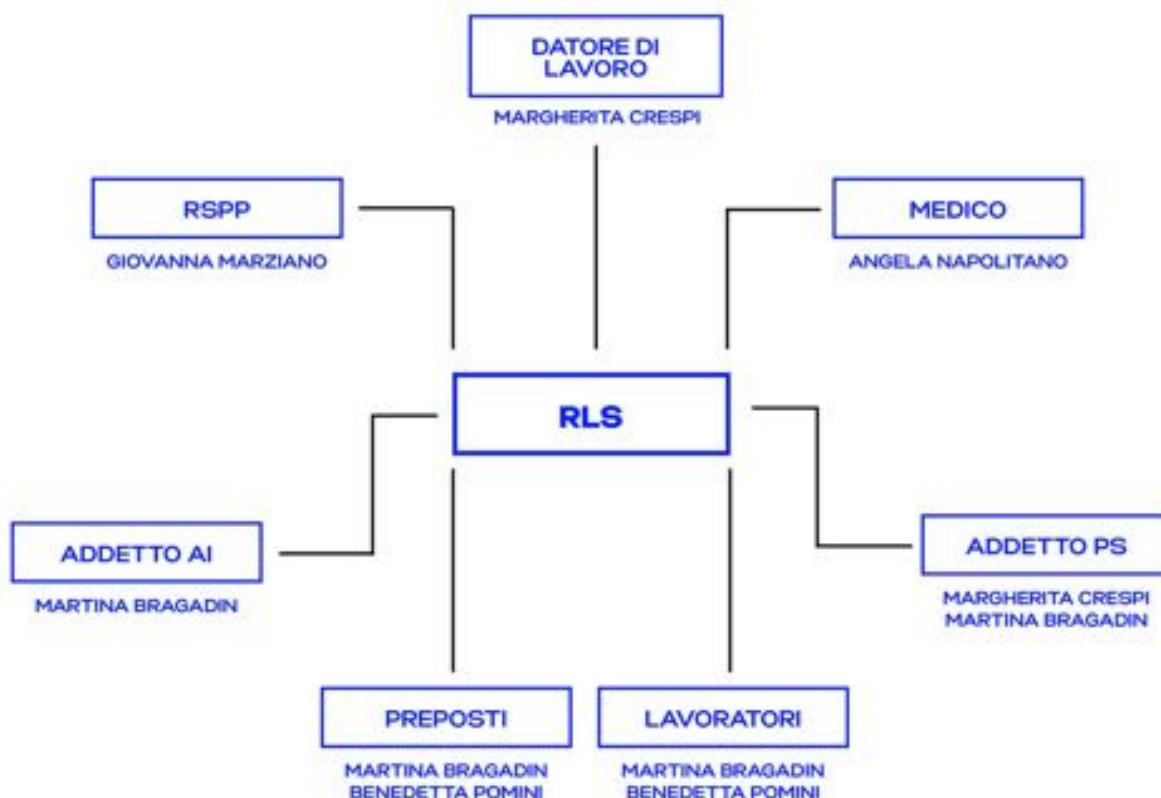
DATORE DI LAVORO

MARGHERITA CRESPI

RSPP

GIOVANNA MARZIANO

MEDICO

ANGELA NAPOLITANO

RLS

ADDETTO AI

MARTINA BRAGADIN

ADDETTO PS

MARGHERITA CRESPI
MARTINA BRAGADIN

PREPOSTI

MARTINA BRAGADIN
BENEDETTA POMINI

LAVORATORI

MARTINA BRAGADIN
BENEDETTA POMINI